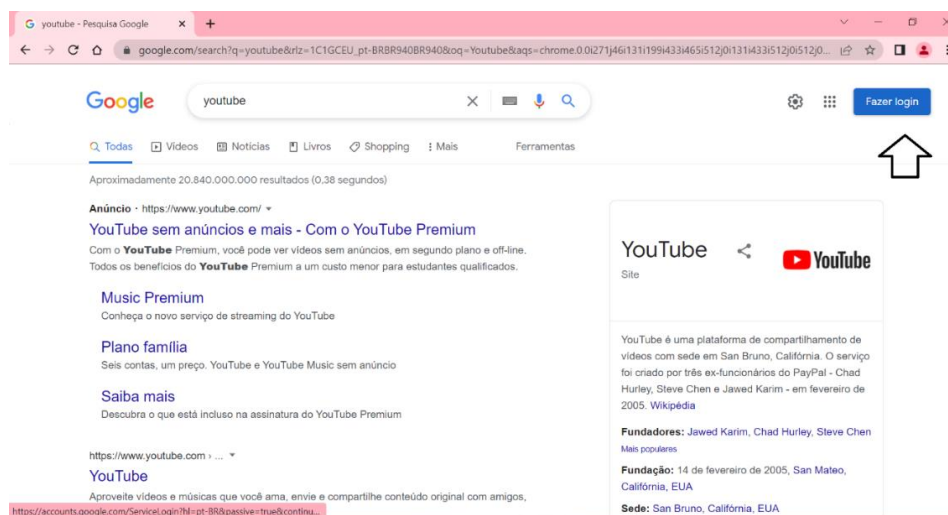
youtube - Pesquisa Google ×
+

google.com/search?q=youtube&rlz=1C1GCEU_pt-BRBR940BR940&oq=Youtube&aqs=chrome.0.0i271j46i131i199i433i465i512j0i131i433i512j0i512j0...

Google
youtube

Fazer login

Todas
Vídeos
Notícias
Livros
Shopping
Mais
Ferramentas

Aproximadamente 20.840.000.000 resultados (0,38 segundos)

Anúncio · https://www.youtube.com/

YouTube sem anúncios e mais - Com o YouTube Premium

Com o **YouTube** Premium, você pode ver vídeos sem anúncios, em segundo plano e off-line. Todos os benefícios do **YouTube** Premium a um custo menor para estudantes qualificados.

Music Premium

Conheça o novo serviço de streaming do YouTube

Plano família

Seis contas, um preço. YouTube e YouTube Music sem anúncio

Saiba mais

Descubra o que está incluso na assinatura do YouTube Premium

https://www.youtube.com › ...

YouTube

Aproveite vídeos e músicas que você ama, envie e compartilhe conteúdo original com amigos,

https://accounts.google.com/ServiceLogin?hl=pt-BR&passive=true&continu...

YouTube

Site

YouTube

YouTube é uma plataforma de compartilhamento de vídeos com sede em San Bruno, Califórnia. O serviço foi criado por três ex-funcionários do PayPal - Chad Hurley, Steve Chen e Jawed Karim - em fevereiro de 2005. Wikipédia

**Fundadores:** Jawed Karim, Chad Hurley, Steve Chen

Mais populares

**Fundação:** 14 de fevereiro de 2005, San Mateo, Califórnia, EUA

**Sede:** San Bruno, Califórnia, EUA